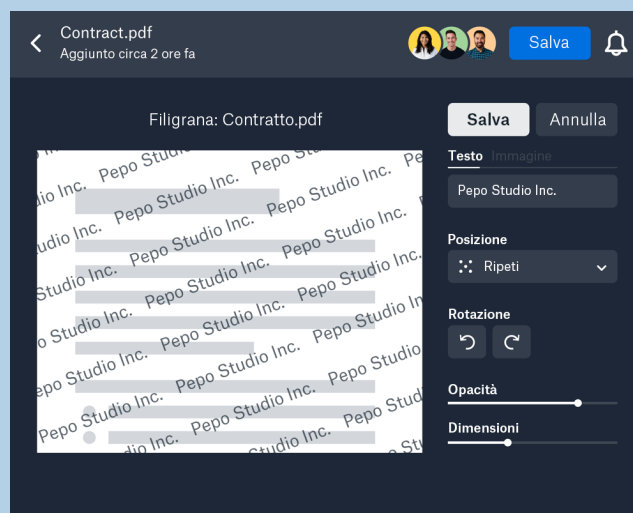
Contract.pdf
Aggiunto circa 2 ore fa

Salva

Filigrana: Contratto.pdf

Salva
Annulla

Testo Immagine

Pepo Studio Inc.

Posizione
Ripeti

Rotazione

Opacità

Dimensioni

Pepo Studio Inc. Pepo Studio Inc. Pepo Studio Inc. Pepo Studio Inc. Pepo Studio Inc. Pepo Studio Inc. Pepo Studio Inc. Pepo Studio Inc. Pepo Studio Inc. Pepo Studio Inc. Pepo Studio Inc. Pepo Studio Inc. Pepo Studio Inc. Pepo Studio Inc. Pepo Studio Inc.